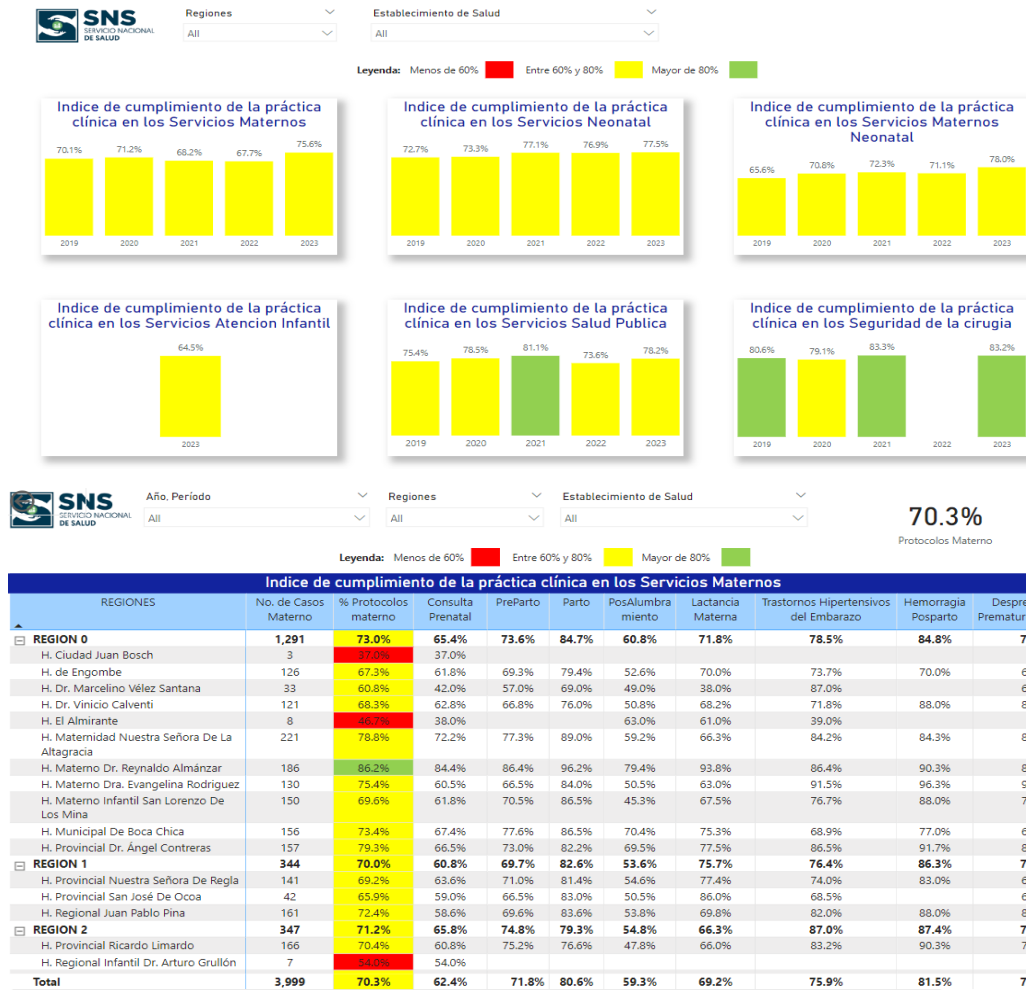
SNS SERVICIO NACIONAL DE SALUD

Regiones
All

Establecimiento de Salud
All

Leyenda: Menos de 60% Entre 60% y 80% Mayor de 80%

Indice de cumplimiento de la práctica clínica en los Servicios Maternos
70.1% 71.2% 68.2% 67.7% 75.6%
2019 2020 2021 2022 2023

Indice de cumplimiento de la práctica clínica en los Servicios Neonatal
72.7% 73.3% 77.1% 76.9% 77.5%
2019 2020 2021 2022 2023

Indice de cumplimiento de la práctica clínica en los Servicios Maternos Neonatal
65.6% 70.8% 72.3% 71.1% 78.0%
2019 2020 2021 2022 2023

Indice de cumplimiento de la práctica clínica en los Servicios Atencion Infantil
64.5%
2023

Indice de cumplimiento de la práctica clínica en los Servicios Salud Publica
75.4% 78.5% 81.1% 73.6% 78.2%
2019 2020 2021 2022 2023

Indice de cumplimiento de la práctica clínica en los Seguridad de la cirugia
80.6% 79.1% 83.3% 83.2%
2019 2020 2021 2022 2023

SNS SERVICIO NACIONAL DE SALUD

Año. Período
All

Regiones
All

Establecimiento de Salud
All

70.3%
Protocolos Materno

Leyenda: Menos de 60% Entre 60% y 80% Mayor de 80%

Indice de cumplimiento de la práctica clínica en los Servicios Maternos

| REGIONES | No. de Casos Materno | % Protocolos materno | Consulta Prenatal | PreParto | Parto | PosAlumbramiento | Lactancia Materna | Trastornos Hipertensivos del Embarazo | Hemorragia Posparto | Despre Prematur |
|---|---|---|---|---|---|---|---|---|---|---|
| REGION 0 | 1,291 | 73.0% | 65.4% | 73.6% | 84.7% | 60.8% | 71.8% | 78.5% | 84.8% | 7 |
| H. Ciudad Juan Bosch | 3 | 37.0% | 37.0% | | | | | | | |
| H. de Engombe | 126 | 67.3% | 61.8% | 69.3% | 79.4% | 52.6% | 70.0% | 73.7% | 70.0% | 6 |
| H. Dr. Marcelino Vélez Santana | 33 | 60.8% | 42.0% | 57.0% | 69.0% | 49.0% | 38.0% | 87.0% | | 6 |
| H. Dr. Vinicio Calventi | 121 | 68.3% | 62.8% | 66.8% | 76.0% | 50.8% | 68.2% | 71.8% | 88.0% | 8 |
| H. El Almirante | 8 | 46.7% | 38.0% | | | 63.0% | 61.0% | 39.0% | | |
| H. Maternidad Nuestra Señora De La Altagracia | 221 | 78.8% | 72.2% | 77.3% | 89.0% | 59.2% | 66.3% | 84.2% | 84.3% | 8 |
| H. Materno Dr. Reynaldo Almánzar | 186 | 86.2% | 84.4% | 86.4% | 96.2% | 79.4% | 93.8% | 86.4% | 90.3% | 8 |
| H. Materno Dra. Evangelina Rodriguez | 130 | 75.4% | 60.5% | 66.5% | 84.0% | 50.5% | 63.0% | 91.5% | 96.3% | 9 |
| H. Materno Infantil San Lorenzo De Los Mina | 150 | 69.6% | 61.8% | 70.5% | 86.5% | 45.3% | 67.5% | 76.7% | 88.0% | 7 |
| H. Municipal De Boca Chica | 156 | 73.4% | 67.4% | 77.6% | 86.5% | 70.4% | 75.3% | 68.9% | 77.0% | 6 |
| H. Provincial Dr. Ángel Contreras | 157 | 79.3% | 66.5% | 73.0% | 82.2% | 69.5% | 77.5% | 86.5% | 91.7% | 8 |
| REGION 1 | 344 | 70.0% | 60.8% | 69.7% | 82.6% | 53.6% | 75.7% | 76.4% | 86.3% | 7 |
| H. Provincial Nuestra Señora De Regla | 141 | 69.2% | 63.6% | 71.0% | 81.4% | 54.6% | 77.4% | 74.0% | 83.0% | 6 |
| H. Provincial San José De Ocoa | 42 | 65.9% | 59.0% | 66.5% | 83.0% | 50.5% | 86.0% | 68.5% | | 6 |
| H. Regional Juan Pablo Pina | 161 | 72.4% | 58.6% | 69.6% | 83.6% | 53.8% | 69.8% | 82.0% | 88.0% | 8 |
| REGION 2 | 347 | 71.2% | 65.8% | 74.8% | 79.3% | 54.8% | 66.3% | 87.0% | 87.4% | 7 |
| H. Provincial Ricardo Limardo | 166 | 70.4% | 60.8% | 75.2% | 76.6% | 47.8% | 66.0% | 83.2% | 90.3% | 7 |
| H. Regional Infantil Dr. Arturo Grullón | 7 | 54.0% | 54.0% | | | | | | | |
| Total | 3,999 | 70.3% | 62.4% | 71.8% | 80.6% | 59.3% | 69.2% | 75.9% | 81.5% | 7 |